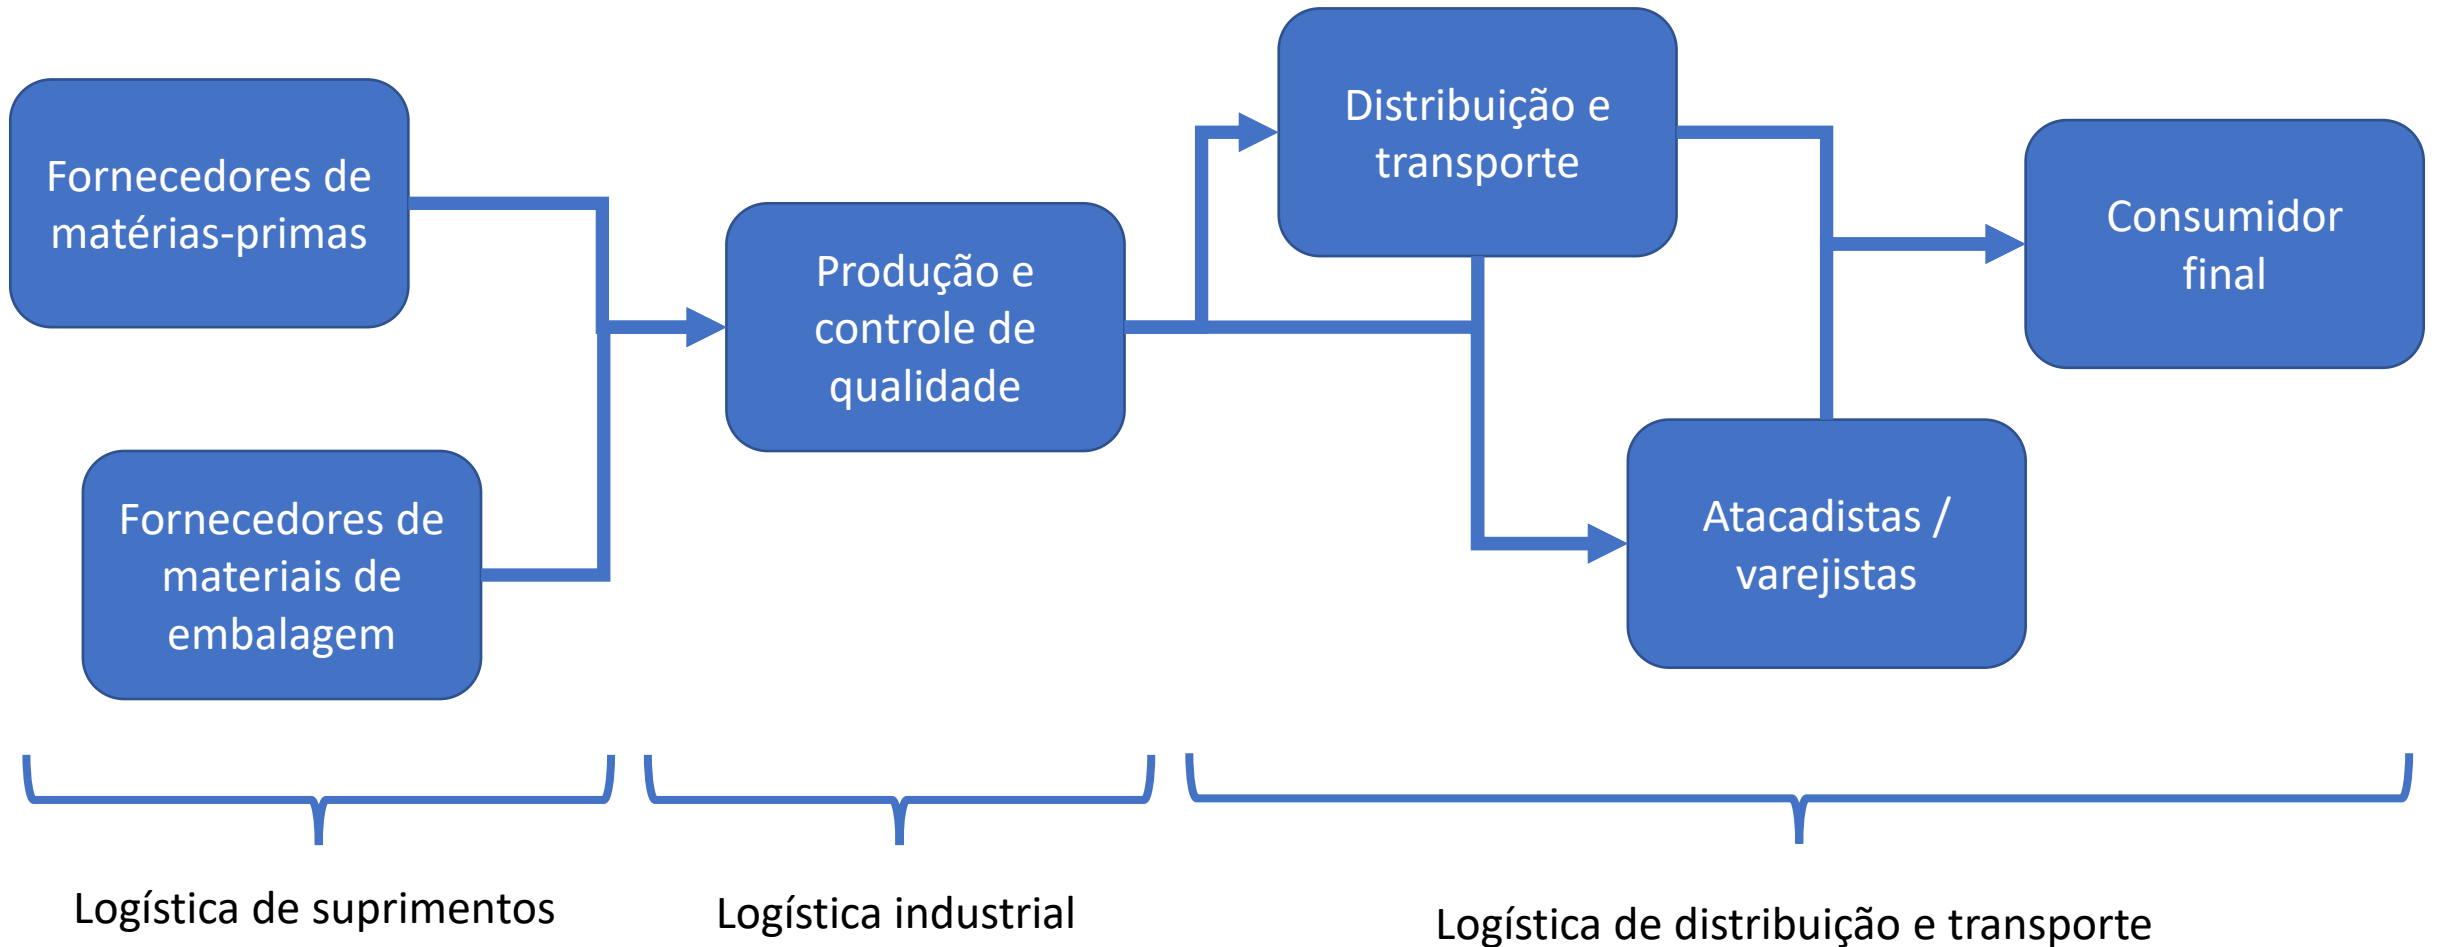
Fornecedores de matérias-primas

Fornecedores de materiais de embalagem

Produção e controle de qualidade

Distribuição e transporte

Atacadistas / varejistas

Consumidor final

Logística de suprimentos

Logística industrial

Logística de distribuição e transporte